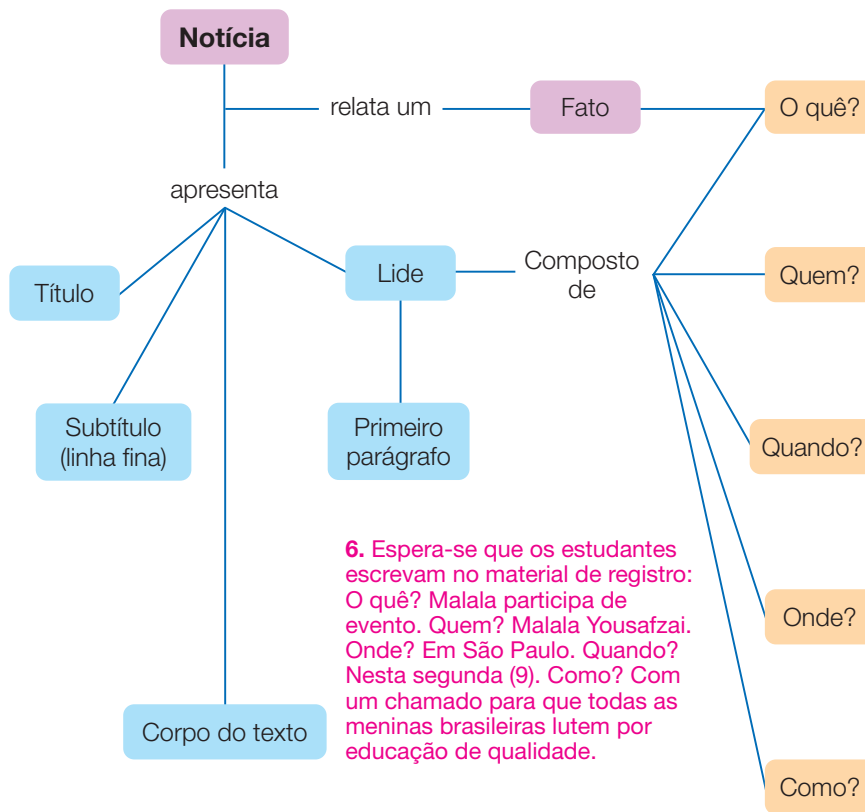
Notícia

relata um

Fato

O quê?

apresenta

Título

Lide

Composto de

Quem?

Subtítulo (linha fina)

Primeiro parágrafo

Quando?

6. Espera-se que os estudantes escrevam no material de registro: O quê? Malala participa de evento. Quem? Malala Yousafzai. Onde? Em São Paulo. Quando? Nesta segunda (9). Como? Com um chamado para que todas as meninas brasileiras lutem por educação de qualidade.

Onde?

Corpo do texto

Como?